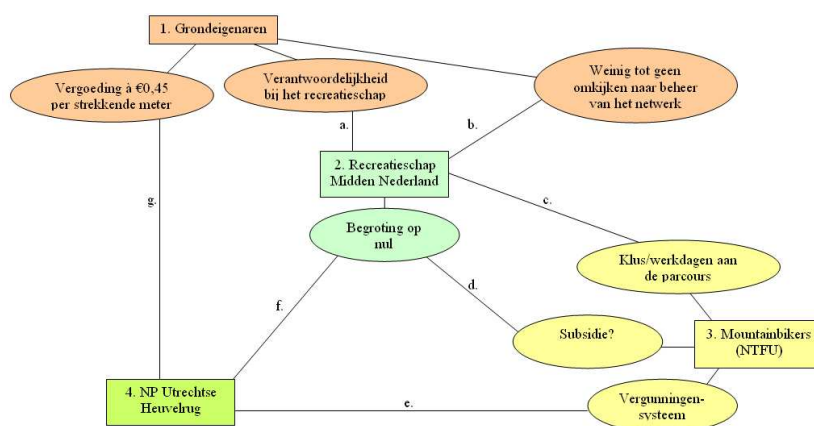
1. Grondeigenaren

Vergoeding à €0,45 per strekkende meter

Verantwoordelijkheid bij het recreatieschap

Weinig tot geen omkijken naar beheer van het netwerk

a.

b.

2. Recreatieschap Midden Nederland

g.

c.

Begroting op nul

Klus/werkdagen aan de parcours

d.

f.

Subsidie?

3. Mountainbikers (NTFU)

4. NP Utrechtse Heuvelrug

e.

Vergunningen-systeem